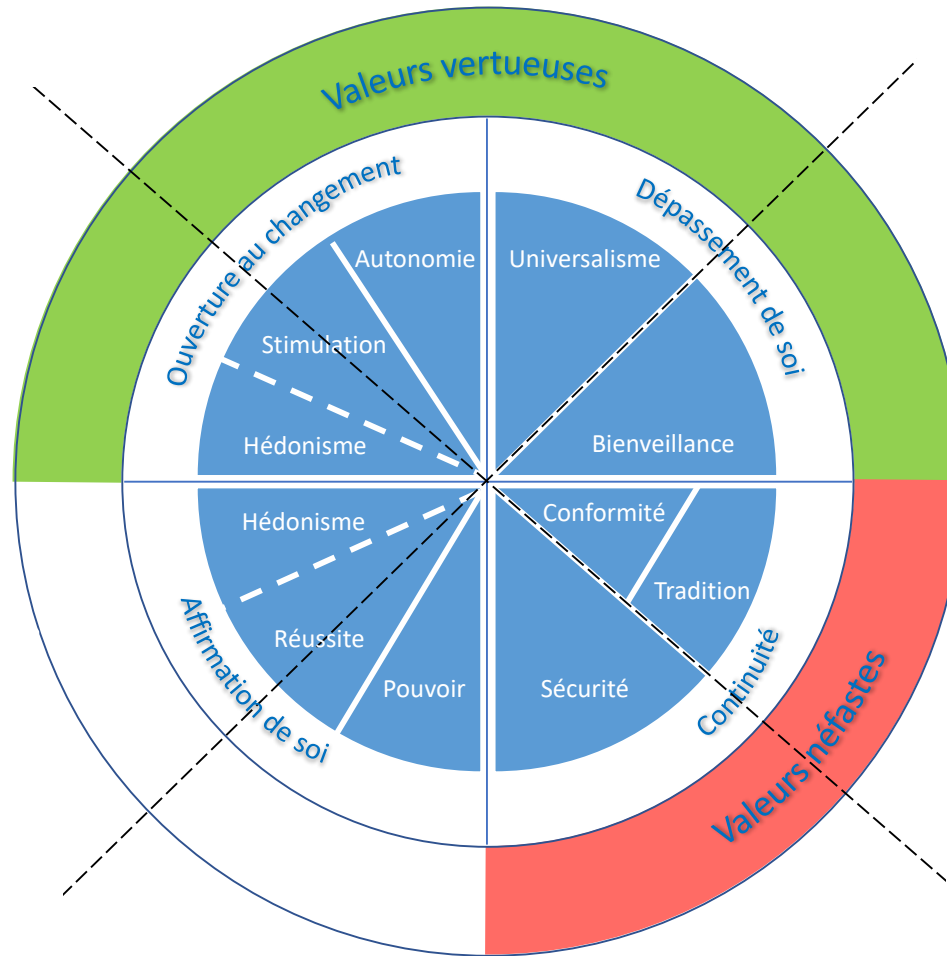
Valeurs vertueuses

Ouverture au changement

Dépassement de soi

Autonomie

Universalisme

Stimulation

Hédonisme

Bienveillance

Hédonisme

Conformité

Tradition

Réussite

Pouvoir

Sécurité

Affirmation de soi

Continuité

Valeurs néfastes